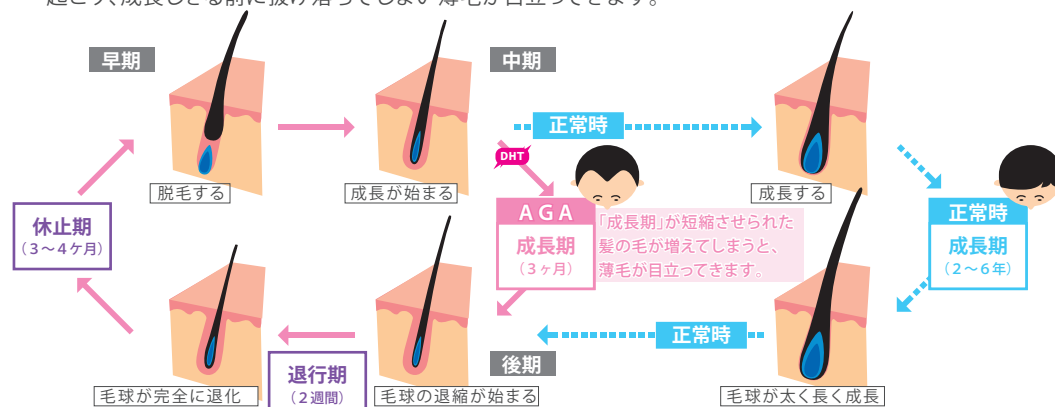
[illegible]

早期

中期

正常時

DHT

脱毛する

成長が始まる

成長する

休止期
（3～4ヶ月）

AGA
成長期
（3ヶ月）

「成長期」が短縮させられた髪の毛が増えてしまうと、薄毛が目立ってきます。

正常時
成長期
（2～6年）

正常時

後期

毛球が完全に退化

退行期
（2週間）

毛球の退縮が始まる

毛球が太く長く成長